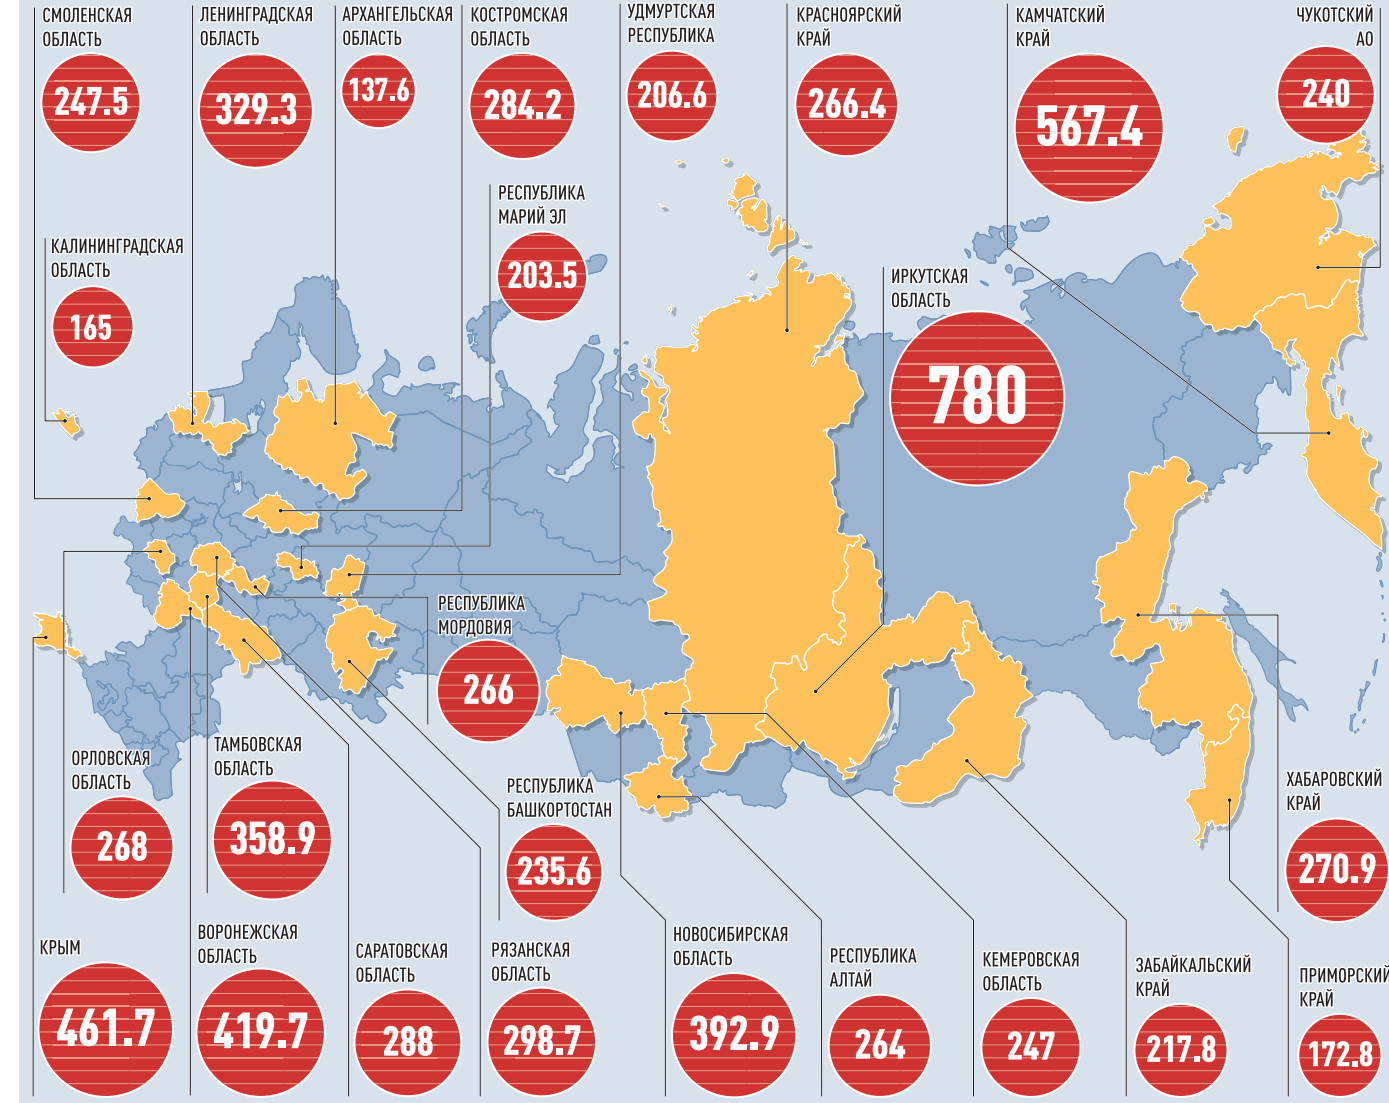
СМОЛЕНСКАЯ ОБЛАСТЬ
247.5

ЛЕНИНГРАДСКАЯ ОБЛАСТЬ
329.3

АРХАНГЕЛЬСКАЯ ОБЛАСТЬ
137.6

КОСТРОМСКАЯ ОБЛАСТЬ
284.2

УДМУРТСКАЯ РЕСПУБЛИКА
206.6

КРАСНОЯРСКИЙ КРАЙ
266.4

КАМЧАТСКИЙ КРАЙ
567.4

ЧУКОТСКИЙ АО
240

КАЛИНИНГРАДСКАЯ ОБЛАСТЬ
165

РЕСПУБЛИКА МАРИЙ ЭЛ
203.5

ИРКУТСКАЯ ОБЛАСТЬ
780

РЕСПУБЛИКА МОРДОВИЯ
266

ОРЛОВСКАЯ ОБЛАСТЬ
268

ТАМБОВСКАЯ ОБЛАСТЬ
358.9

РЕСПУБЛИКА БАШКОРТОСТАН
235.6

ХАБАРОВСКИЙ КРАЙ
270.9

КРЫМ
461.7

ВОРОНЕЖСКАЯ ОБЛАСТЬ
419.7

САРАТОВСКАЯ ОБЛАСТЬ
288

РЯЗАНСКАЯ ОБЛАСТЬ
298.7

НОВОСИБИРСКАЯ ОБЛАСТЬ
392.9

РЕСПУБЛИКА АЛТАЙ
264

КЕМЕРОВСКАЯ ОБЛАСТЬ
247

ЗАБАЙКАЛЬСКИЙ КРАЙ
217.8

ПРИМОРСКИЙ КРАЙ
172.8